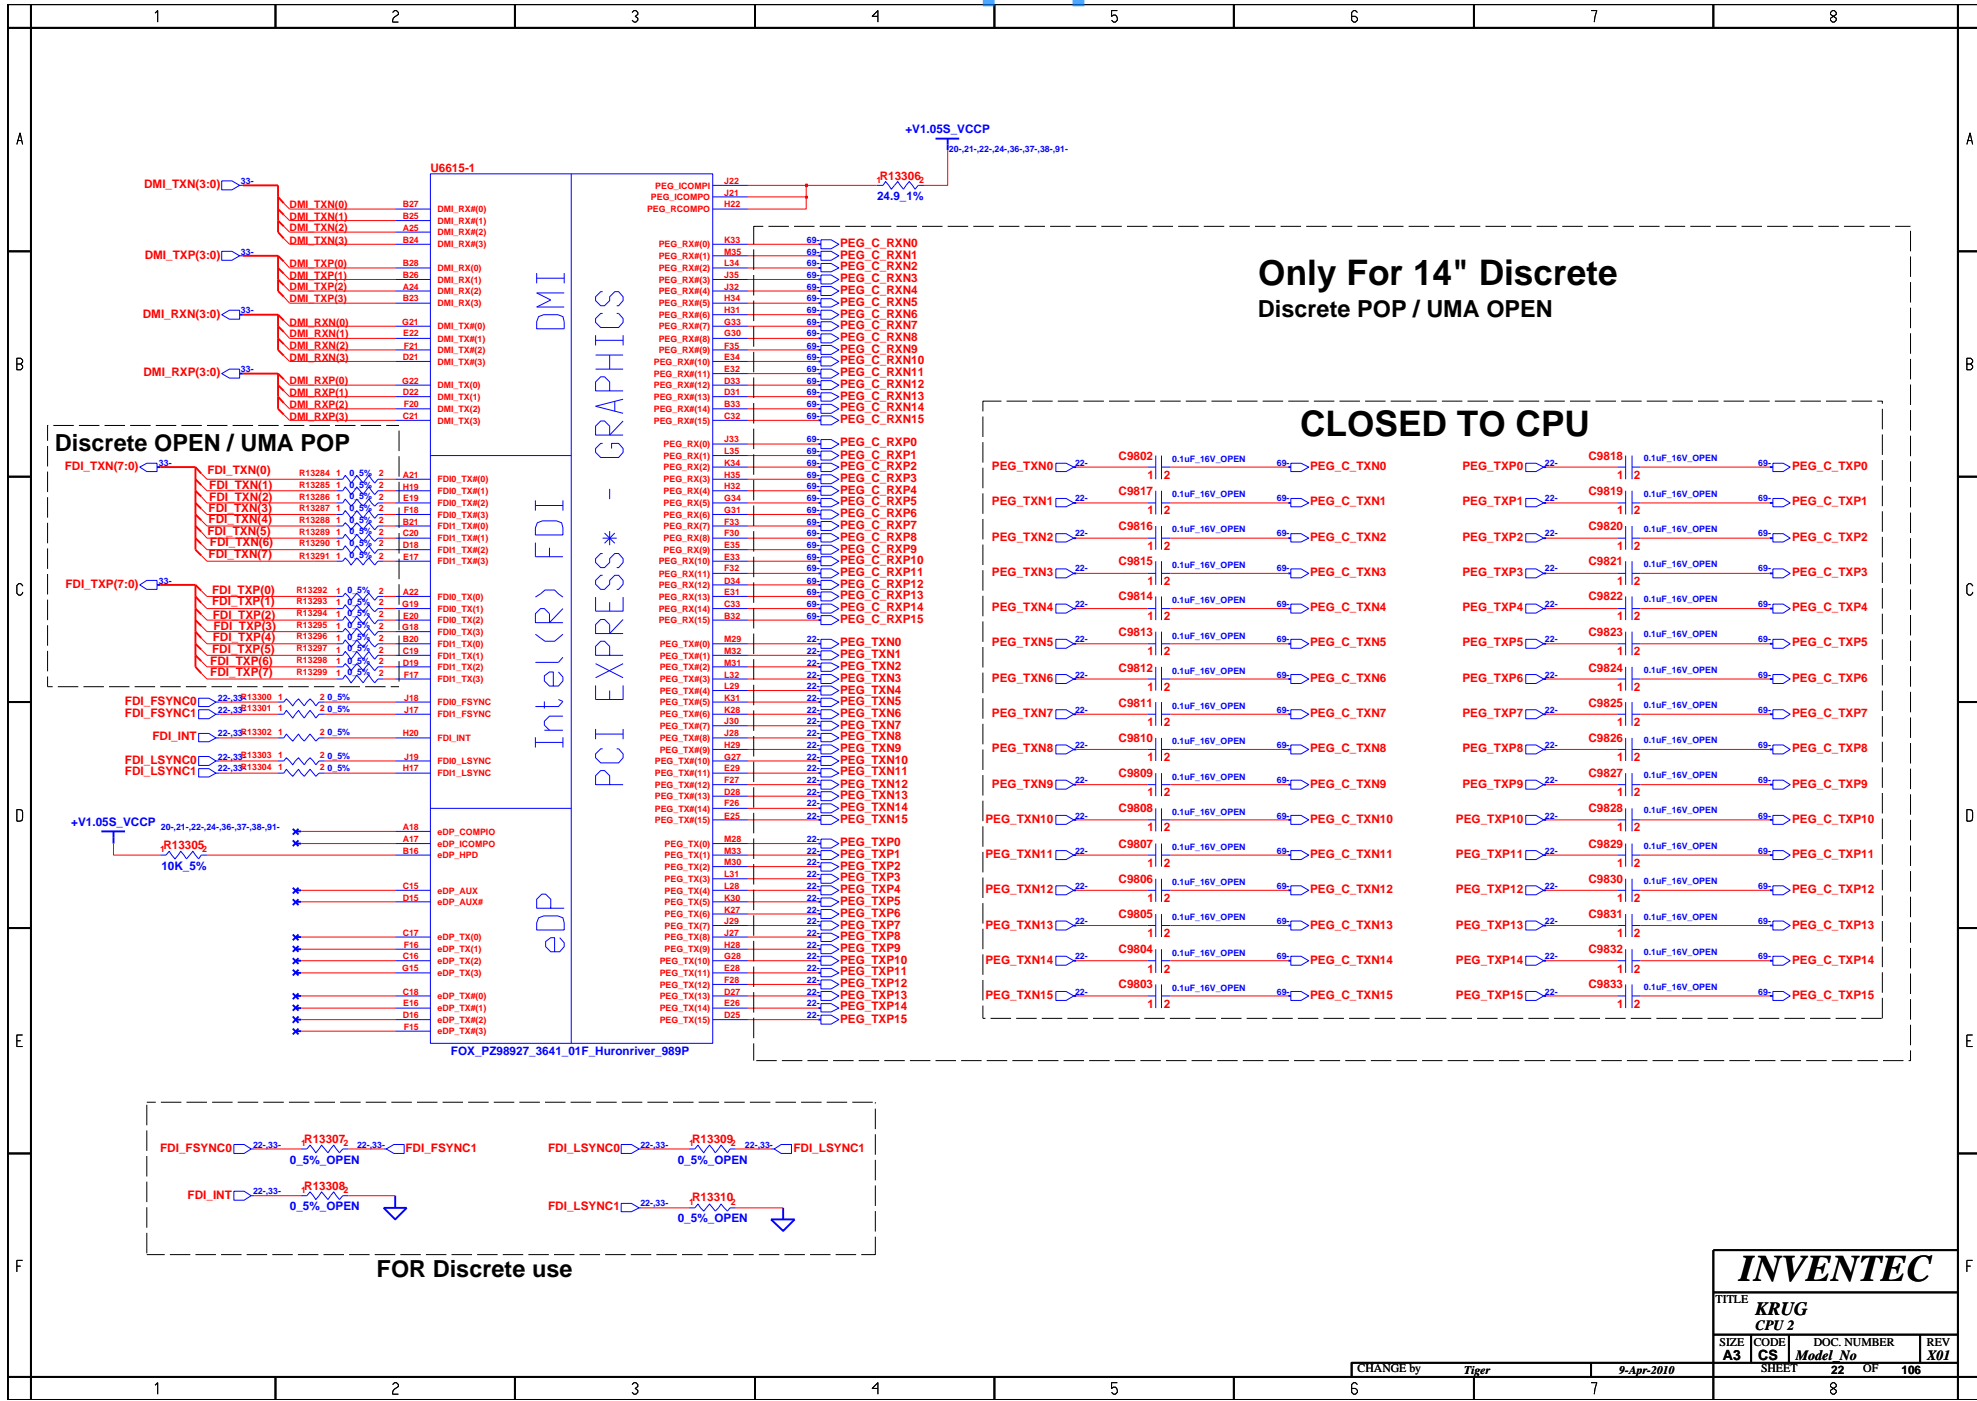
1 2 3 4 5 6 7 8

A B C D E F

+V1.05S_VCCP
20-,21-,22-,24-,36-,37-,38-,91-

U6615-1

DMI_TXN(3:0) 33-
DMI_TXN(0) B27 DMI_RX#(0)
DMI_TXN(1) B25 DMI_RX#(1)
DMI_TXN(2) A25 DMI_RX#(2)
DMI_TXN(3) B24 DMI_RX#(3)

DMI_TXP(3:0) 33-
DMI_TXP(0) B28 DMI_RX(0)
DMI_TXP(1) B26 DMI_RX(1)
DMI_TXP(2) A24 DMI_RX(2)
DMI_TXP(3) B23 DMI_RX(3)

DMI_RXN(3:0) 33-
DMI_RXN(0) G21 DMI_TX#(0)
DMI_RXN(1) E22 DMI_TX#(1)
DMI_RXN(2) F21 DMI_TX#(2)
DMI_RXN(3) D21 DMI_TX#(3)

DMI_RXP(3:0) 33-
DMI_RXP(0) G22 DMI_TX(0)
DMI_RXP(1) D22 DMI_TX(1)
DMI_RXP(2) F20 DMI_TX(2)
DMI_RXP(3) C21 DMI_TX(3)

DMI

Discrete OPEN / UMA POP

FDI_TXN(7:0) 33-
FDI_TXN(0) R13284 1 0_5% 2 A21 FDI0_TX#(0)
FDI_TXN(1) R13285 1 0_5% 2 H19 FDI0_TX#(1)
FDI_TXN(2) R13286 1 0_5% 2 E19 FDI0_TX#(2)
FDI_TXN(3) R13287 1 0_5% 2 F18 FDI0_TX#(3)
FDI_TXN(4) R13288 1 0_5% 2 B21 FDI1_TX#(0)
FDI_TXN(5) R13289 1 0_5% 2 C20 FDI1_TX#(1)
FDI_TXN(6) R13290 1 0_5% 2 D18 FDI1_TX#(2)
FDI_TXN(7) R13291 1 0_5% 2 E17 FDI1_TX#(3)

FDI_TXP(7:0) 33-
FDI_TXP(0) R13292 1 0_5% 2 A22 FDI0_TX(0)
FDI_TXP(1) R13293 1 0_5% 2 G19 FDI0_TX(1)
FDI_TXP(2) R13294 1 0_5% 2 E20 FDI0_TX(2)
FDI_TXP(3) R13295 1 0_5% 2 G18 FDI0_TX(3)
FDI_TXP(4) R13296 1 0_5% 2 B20 FDI1_TX(0)
FDI_TXP(5) R13297 1 0_5% 2 C19 FDI1_TX(1)
FDI_TXP(6) R13298 1 0_5% 2 D19 FDI1_TX(2)
FDI_TXP(7) R13299 1 0_5% 2 F17 FDI1_TX(3)

FDI_FSYNC0 22-,33- R13300 1 2 0_5% J18 FDI0_FSYNC
FDI_FSYNC1 22-,33- R13301 1 2 0_5% J17 FDI1_FSYNC
FDI_INT 22-,33- R13302 1 2 0_5% H20 FDI_INT
FDI_LSYNC0 22-,33- R13303 1 2 0_5% J19 FDI0_LSYNC
FDI_LSYNC1 22-,33- R13304 1 2 0_5% H17 FDI1_LSYNC

Intel(R) FDI

+V1.05S_VCCP 20-,21-,22-,24-,36-,37-,38-,91-
R13305 10K_5%
A18 eDP_COMPIO
A17 eDP_ICOMPO
B16 eDP_HPD
C15 eDP_AUX
D15 eDP_AUX#
C17 eDP_TX(0)
F16 eDP_TX(1)
C16 eDP_TX(2)
G15 eDP_TX(3)
C18 eDP_TX#(0)
E16 eDP_TX#(1)
D16 eDP_TX#(2)
F15 eDP_TX#(3)

eDP

FOX_PZ98927_3641_01F_Huronriver_989P

PCI EXPRESS* - GRAPHICS

PEG_ICOMPI J22
PEG_ICOMPO J21
PEG_RCOMPO H22
R13306 24.9_1%

PEG_RX#(0) K33 69- PEG_C_RXN0
PEG_RX#(1) M35 69- PEG_C_RXN1
PEG_RX#(2) L34 69- PEG_C_RXN2
PEG_RX#(3) J35 69- PEG_C_RXN3
PEG_RX#(4) J32 69- PEG_C_RXN4
PEG_RX#(5) H34 69- PEG_C_RXN5
PEG_RX#(6) H31 69- PEG_C_RXN6
PEG_RX#(7) G33 69- PEG_C_RXN7
PEG_RX#(8) G30 69- PEG_C_RXN8
PEG_RX#(9) F35 69- PEG_C_RXN9
PEG_RX#(10) E34 69- PEG_C_RXN10
PEG_RX#(11) E32 69- PEG_C_RXN11
PEG_RX#(12) D33 69- PEG_C_RXN12
PEG_RX#(13) D31 69- PEG_C_RXN13
PEG_RX#(14) B33 69- PEG_C_RXN14
PEG_RX#(15) C32 69- PEG_C_RXN15

PEG_RX(0) J33 69- PEG_C_RXP0
PEG_RX(1) L35 69- PEG_C_RXP1
PEG_RX(2) K34 69- PEG_C_RXP2
PEG_RX(3) H35 69- PEG_C_RXP3
PEG_RX(4) H32 69- PEG_C_RXP4
PEG_RX(5) G34 69- PEG_C_RXP5
PEG_RX(6) G31 69- PEG_C_RXP6
PEG_RX(7) F33 69- PEG_C_RXP7
PEG_RX(8) F30 69- PEG_C_RXP8
PEG_RX(9) E35 69- PEG_C_RXP9
PEG_RX(10) E33 69- PEG_C_RXP10
PEG_RX(11) F32 69- PEG_C_RXP11
PEG_RX(12) D34 69- PEG_C_RXP12
PEG_RX(13) E31 69- PEG_C_RXP13
PEG_RX(14) C33 69- PEG_C_RXP14
PEG_RX(15) B32 69- PEG_C_RXP15

PEG_TX#(0) M29 22- PEG_TXN0
PEG_TX#(1) M32 22- PEG_TXN1
PEG_TX#(2) M31 22- PEG_TXN2
PEG_TX#(3) L32 22- PEG_TXN3
PEG_TX#(4) L29 22- PEG_TXN4
PEG_TX#(5) K31 22- PEG_TXN5
PEG_TX#(6) K28 22- PEG_TXN6
PEG_TX#(7) J30 22- PEG_TXN7
PEG_TX#(8) J28 22- PEG_TXN8
PEG_TX#(9) H29 22- PEG_TXN9
PEG_TX#(10) G27 22- PEG_TXN10
PEG_TX#(11) E29 22- PEG_TXN11
PEG_TX#(12) F27 22- PEG_TXN12
PEG_TX#(13) D28 22- PEG_TXN13
PEG_TX#(14) F26 22- PEG_TXN14
PEG_TX#(15) E25 22- PEG_TXN15

PEG_TX(0) M28 22- PEG_TXP0
PEG_TX(1) M33 22- PEG_TXP1
PEG_TX(2) M30 22- PEG_TXP2
PEG_TX(3) L31 22- PEG_TXP3
PEG_TX(4) L28 22- PEG_TXP4
PEG_TX(5) K30 22- PEG_TXP5
PEG_TX(6) K27 22- PEG_TXP6
PEG_TX(7) J29 22- PEG_TXP7
PEG_TX(8) J27 22- PEG_TXP8
PEG_TX(9) H28 22- PEG_TXP9
PEG_TX(10) G28 22- PEG_TXP10
PEG_TX(11) E28 22- PEG_TXP11
PEG_TX(12) F28 22- PEG_TXP12
PEG_TX(13) D27 22- PEG_TXP13
PEG_TX(14) E26 22- PEG_TXP14
PEG_TX(15) D25 22- PEG_TXP15

Only For 14" Discrete
Discrete POP / UMA OPEN

CLOSED TO CPU

PEG_TXN0 22- C9802 0.1uF_16V_OPEN 69- PEG_C_TXN0
PEG_TXN1 22- C9817 0.1uF_16V_OPEN 69- PEG_C_TXN1
PEG_TXN2 22- C9816 0.1uF_16V_OPEN 69- PEG_C_TXN2
PEG_TXN3 22- C9815 0.1uF_16V_OPEN 69- PEG_C_TXN3
PEG_TXN4 22- C9814 0.1uF_16V_OPEN 69- PEG_C_TXN4
PEG_TXN5 22- C9813 0.1uF_16V_OPEN 69- PEG_C_TXN5
PEG_TXN6 22- C9812 0.1uF_16V_OPEN 69- PEG_C_TXN6
PEG_TXN7 22- C9811 0.1uF_16V_OPEN 69- PEG_C_TXN7
PEG_TXN8 22- C9810 0.1uF_16V_OPEN 69- PEG_C_TXN8
PEG_TXN9 22- C9809 0.1uF_16V_OPEN 69- PEG_C_TXN9
PEG_TXN10 22- C9808 0.1uF_16V_OPEN 69- PEG_C_TXN10
PEG_TXN11 22- C9807 0.1uF_16V_OPEN 69- PEG_C_TXN11
PEG_TXN12 22- C9806 0.1uF_16V_OPEN 69- PEG_C_TXN12
PEG_TXN13 22- C9805 0.1uF_16V_OPEN 69- PEG_C_TXN13
PEG_TXN14 22- C9804 0.1uF_16V_OPEN 69- PEG_C_TXN14
PEG_TXN15 22- C9803 0.1uF_16V_OPEN 69- PEG_C_TXN15

PEG_TXP0 22- C9818 0.1uF_16V_OPEN 69- PEG_C_TXP0
PEG_TXP1 22- C9819 0.1uF_16V_OPEN 69- PEG_C_TXP1
PEG_TXP2 22- C9820 0.1uF_16V_OPEN 69- PEG_C_TXP2
PEG_TXP3 22- C9821 0.1uF_16V_OPEN 69- PEG_C_TXP3
PEG_TXP4 22- C9822 0.1uF_16V_OPEN 69- PEG_C_TXP4
PEG_TXP5 22- C9823 0.1uF_16V_OPEN 69- PEG_C_TXP5
PEG_TXP6 22- C9824 0.1uF_16V_OPEN 69- PEG_C_TXP6
PEG_TXP7 22- C9825 0.1uF_16V_OPEN 69- PEG_C_TXP7
PEG_TXP8 22- C9826 0.1uF_16V_OPEN 69- PEG_C_TXP8
PEG_TXP9 22- C9827 0.1uF_16V_OPEN 69- PEG_C_TXP9
PEG_TXP10 22- C9828 0.1uF_16V_OPEN 69- PEG_C_TXP10
PEG_TXP11 22- C9829 0.1uF_16V_OPEN 69- PEG_C_TXP11
PEG_TXP12 22- C9830 0.1uF_16V_OPEN 69- PEG_C_TXP12
PEG_TXP13 22- C9831 0.1uF_16V_OPEN 69- PEG_C_TXP13
PEG_TXP14 22- C9832 0.1uF_16V_OPEN 69- PEG_C_TXP14
PEG_TXP15 22- C9833 0.1uF_16V_OPEN 69- PEG_C_TXP15

FDI_FSYNC0 22-,33- R13307 0_5%_OPEN 22-,33- FDI_FSYNC1
FDI_LSYNC0 22-,33- R13309 0_5%_OPEN 22-,33- FDI_LSYNC1
FDI_INT 22-,33- R13308 0_5%_OPEN
FDI_LSYNC1 22-,33- R13310 0_5%_OPEN

FOR Discrete use

INVENTEC
TITLE KRUG
CPU 2
SIZE A3 CODE CS DOC. NUMBER Model_No REV X01
CHANGE by Tiger 9-Apr-2010 SHEET 22 OF 106